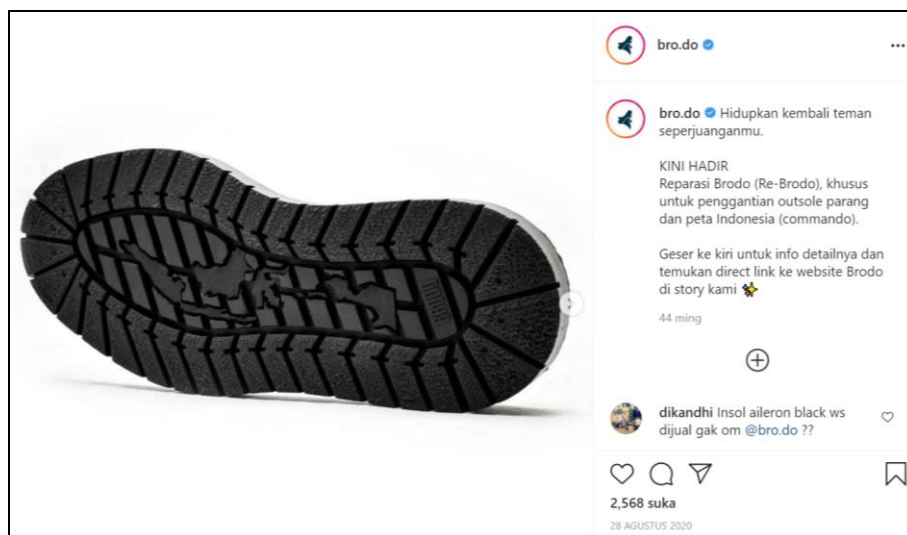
bro.do

...

bro.do Hidupkan kembali teman seperjuanganmu.

KINI HADIR
Reparasi Brodo (Re-Brodo), khusus untuk penggantian outsole parang dan peta Indonesia (commando).

Geser ke kiri untuk info detailnya dan temukan direct link ke website Brodo di story kami

44 ming

dikandhi Insol aileron black ws dijual gak om @bro.do ??

2,568 suka

28 AGUSTUS 2020